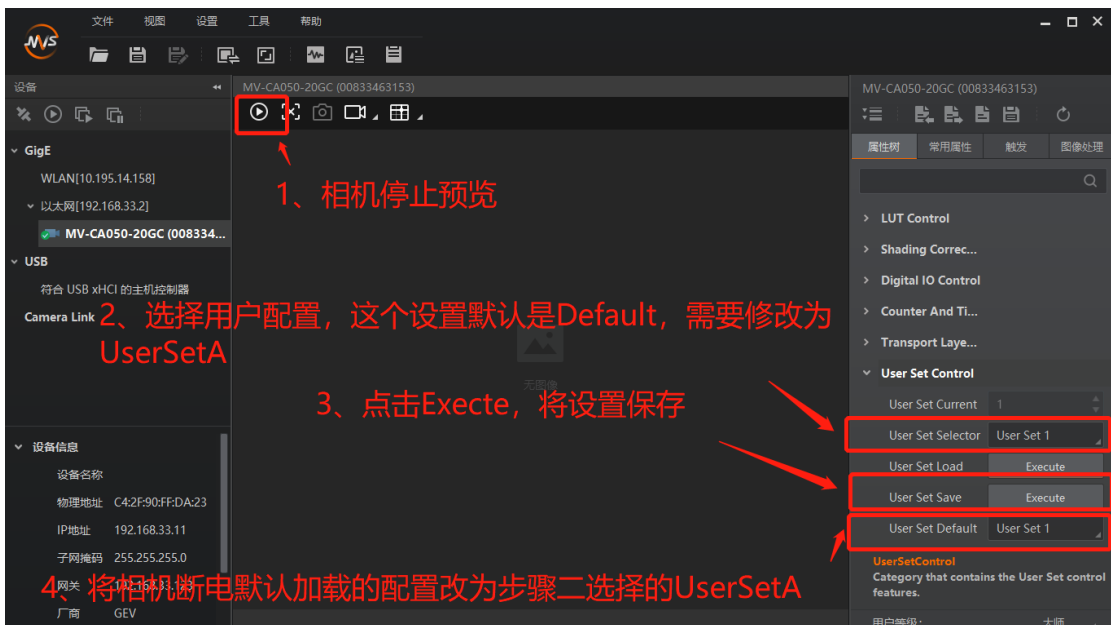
MVS

文件 视图 设置 工具 帮助

设备

GigE

WLAN[10.195.14.158]

以太网[192.168.33.2]

MV-CA050-20GC (008334...

USB

符合 USB xHCI 的主机控制器

Camera Link

设备信息

设备名称

物理地址 C4:2F:90:FF:DA:23

IP地址 192.168.33.11

子网掩码 255.255.255.0

网关 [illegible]

厂商 GEV

MV-CA050-20GC (00833463153)

1、相机停止预览

2、选择用户配置，这个设置默认是Default，需要修改为UserSetA

无图像

3、点击Execte，将设置保存

4、将相机断电默认加载的配置改为步骤二选择的UserSetA

MV-CA050-20GC (00833463153)

属性树 常用属性 触发 图像处理

LUT Control

Shading Correc...

Digital IO Control

Counter And Ti...

Transport Laye...

User Set Control

User Set Current 1

User Set Selector User Set 1

User Set Load Execute

User Set Save Execute

User Set Default User Set 1

UserSetControl

Category that contains the User Set control features.

用户等级： 大师